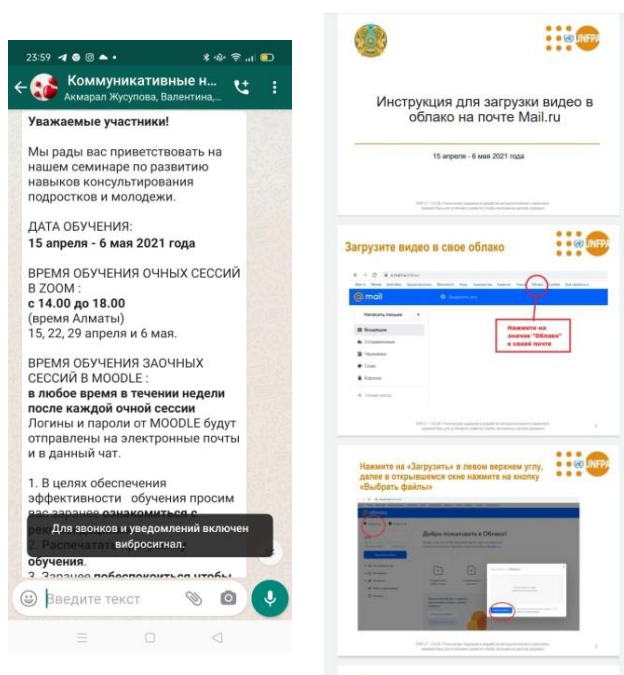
23:59

Коммуникативные н...
Акмарал Жусупова, Валентина,...

Уважаемые участники!

Мы рады вас приветствовать на нашем семинаре по развитию навыков консультирования подростков и молодежи.

ДАТА ОБУЧЕНИЯ:
15 апреля - 6 мая 2021 года

ВРЕМЯ ОБУЧЕНИЯ ОЧНЫХ СЕССИЙ В ZOOM :
с 14.00 до 18.00
(время Алматы)
15, 22, 29 апреля и 6 мая.

ВРЕМЯ ОБУЧЕНИЯ ЗАОЧНЫХ СЕССИЙ В MOODLE :
в любое время в течении недели после каждой очной сессии
Логины и пароли от MOODLE будут отправлены на электронные почты и в данный чат.

1. В целях обеспечения эффективности обучения просим вас заранее ознакомиться с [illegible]
2. Распечатать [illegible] обучения.
3. Заранее побеспокоиться чтобы

Для звонков и уведомлений включен вибросигнал.

Введите текст

UNFPA

Инструкция для загрузки видео в облако на почте Mail.ru

15 апреля - 6 мая 2021 года

Загрузите видео в свое облако

UNFPA

@mail

Написать письмо

Входящие

Нажмите на значок "Облако" в своей почте

Нажмите на «Загрузить» в левом верхнем углу, далее в открывшемся окне нажмите на кнопку «Выбрать файлы»

UNFPA

Добро пожаловать в Облако!